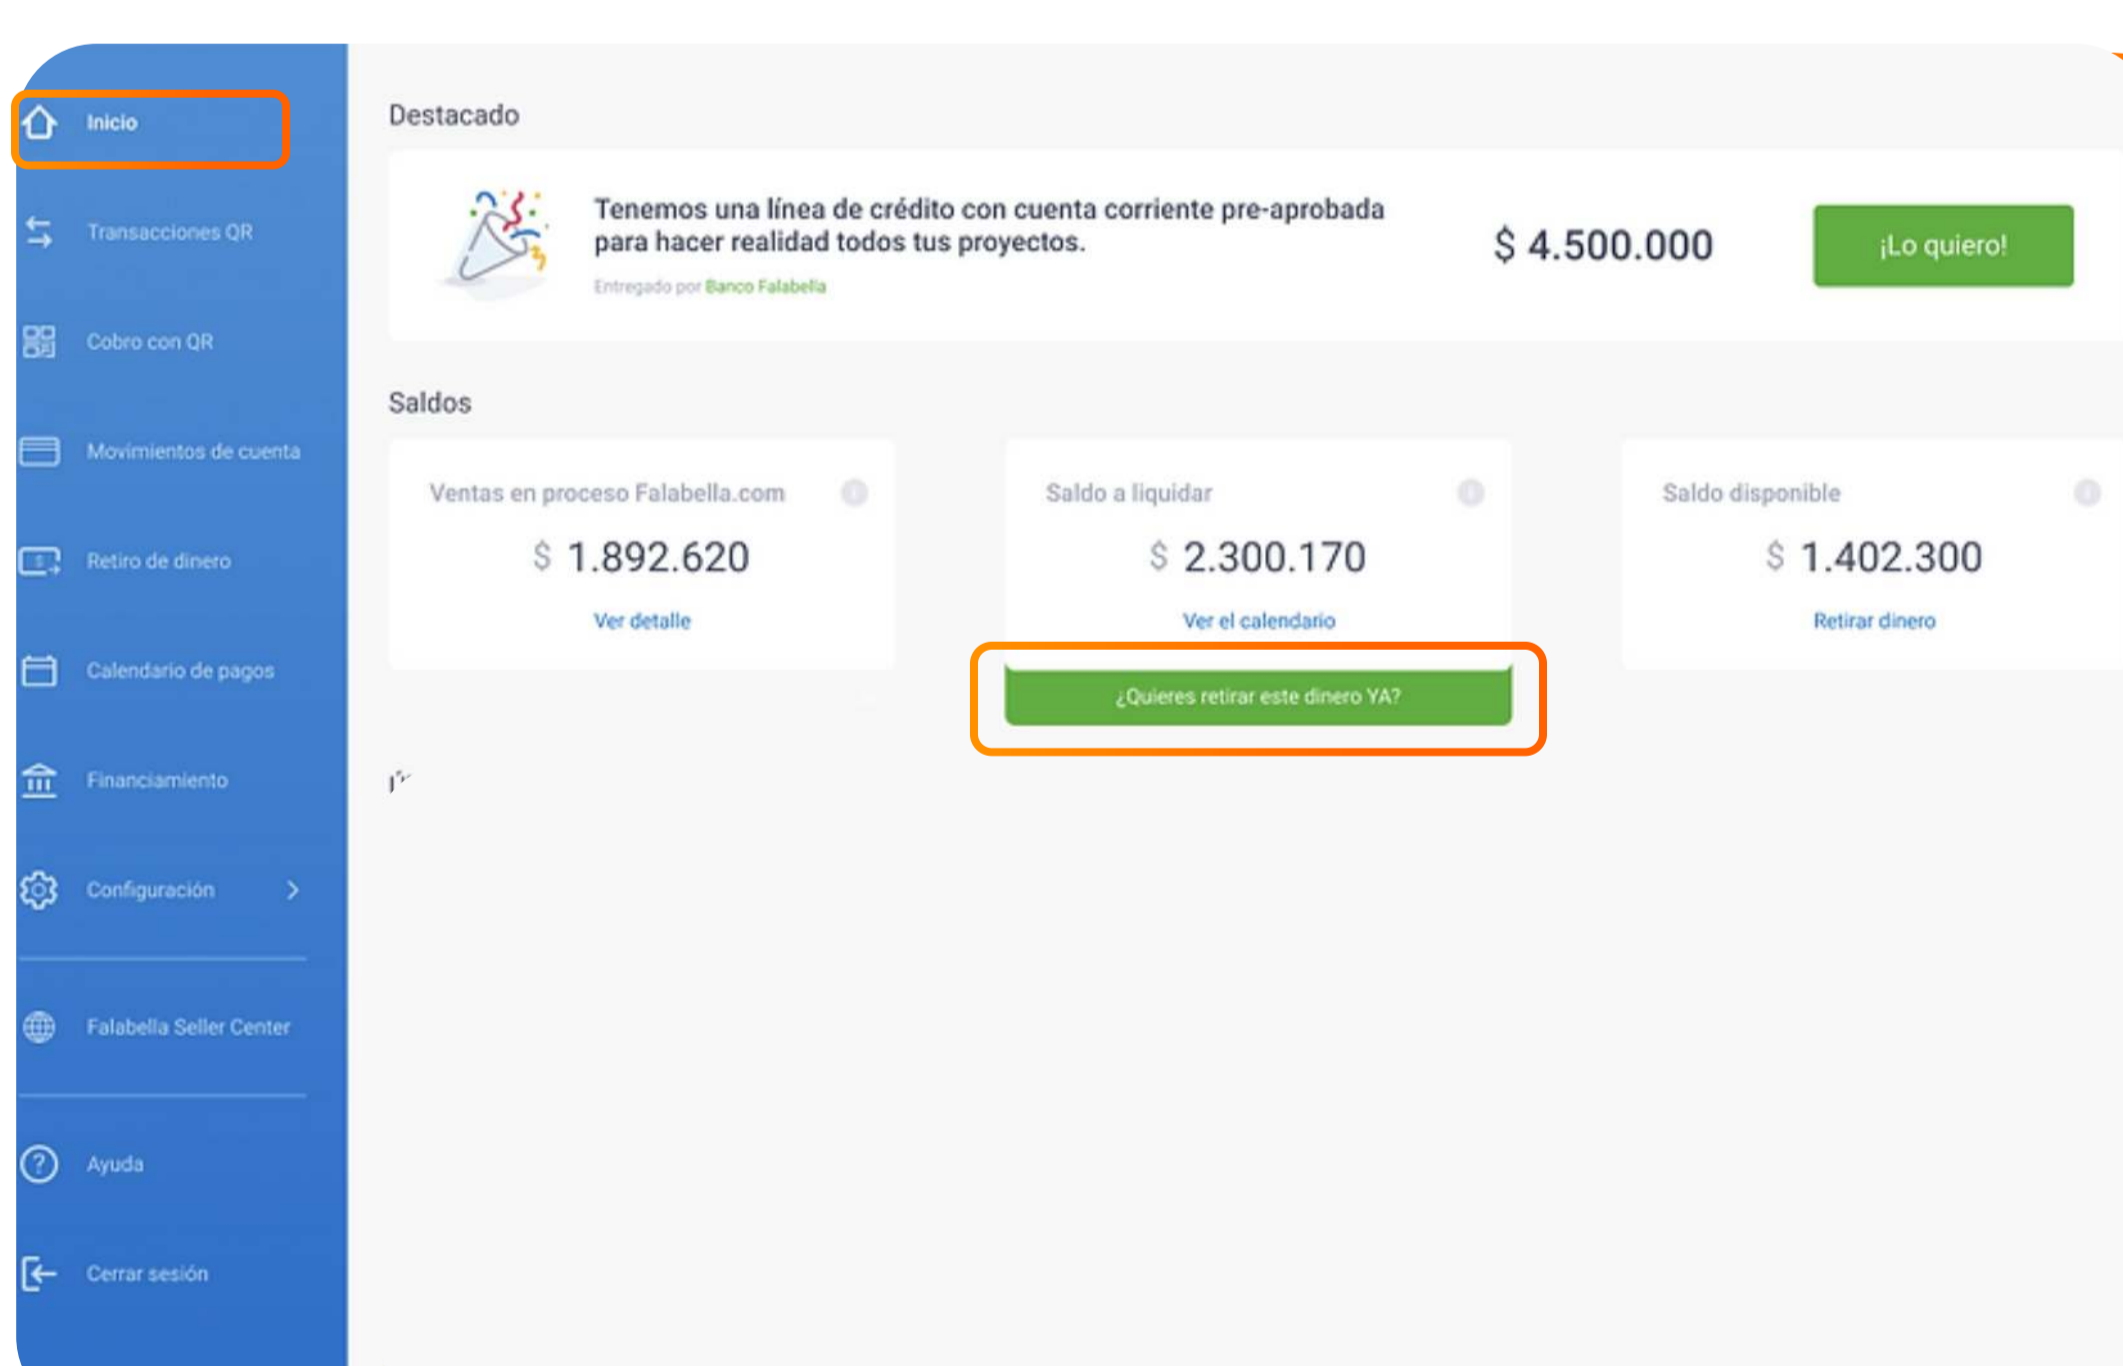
Inicio

Transacciones QR

Cobro con QR

Movimientos de cuenta

Retiro de dinero

Calendario de pagos

Financiamiento

Configuración >

Falabella Seller Center

Ayuda

Cerrar sesión

Destacado

Tenemos una línea de crédito con cuenta corriente pre-aprobada para hacer realidad todos tus proyectos.

Entregado por Banco Falabella

$ 4.500.000

¡Lo quiero!

Saldos

Ventas en proceso Falabella.com

$ 1.892.620

Ver detalle

Saldo a liquidar

$ 2.300.170

Ver el calendario

¿Quieres retirar este dinero YA?

Saldo disponible

$ 1.402.300

Retirar dinero